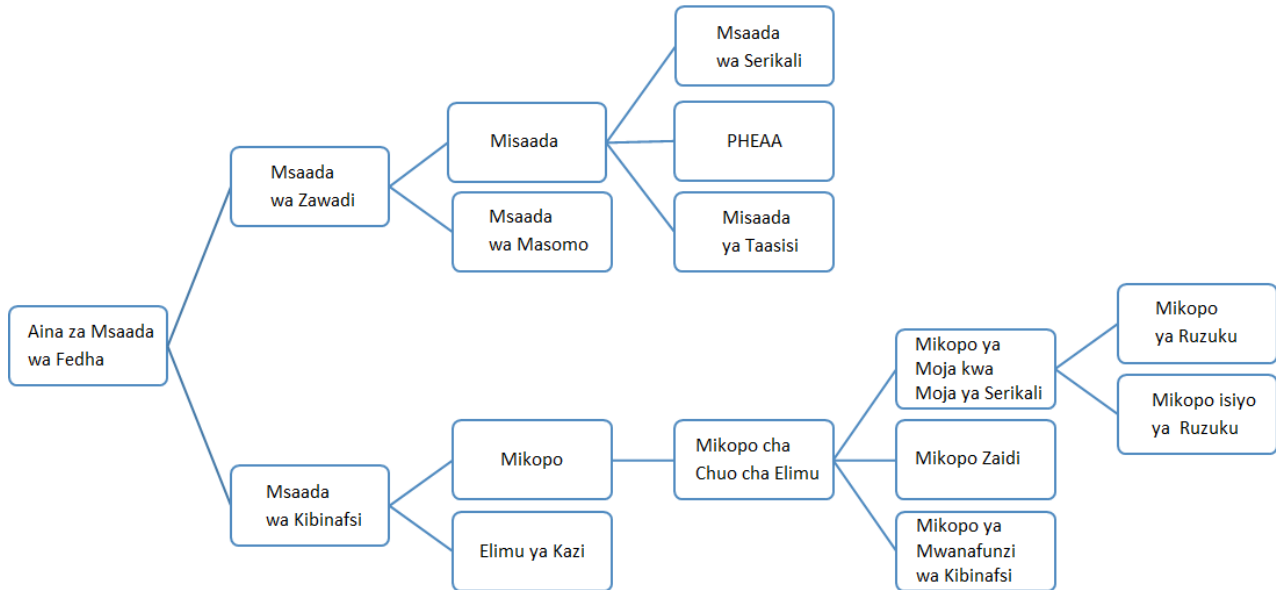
Aina za Msaada wa Fedha

Msaada wa Zawadi

Misaada

Msaada wa Serikali

PHEAA

Misaada ya Taasisi

Msaada wa Masomo

Msaada wa Kibinafsi

Mikopo

Mikopo cha Chuo cha Elimu

Mikopo ya Moja kwa Moja ya Serikali

Mikopo ya Ruzuku

Mikopo isiyo ya Ruzuku

Mikopo Zaidi

Mikopo ya Mwanafunzi wa Kibinafsi

Elimu ya Kazi